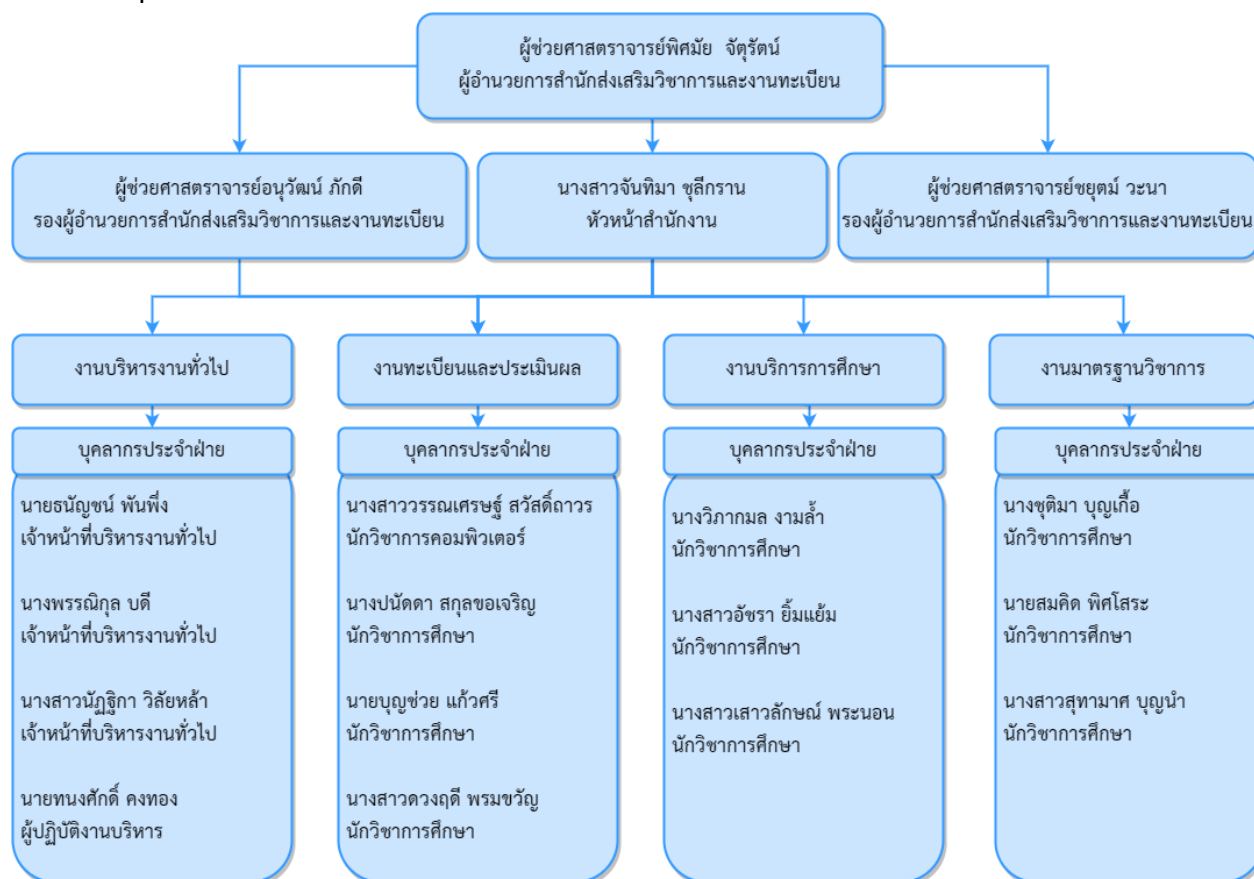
ผู้ช่วยศาสตราจารย์พิศมัย จัตุรัตน์
ผู้อำนวยการสำนักส่งเสริมวิชาการและงานทะเบียน

ผู้ช่วยศาสตราจารย์อนุวัฒน์ ภักดี
รองผู้อำนวยการสำนักส่งเสริมวิชาการและงานทะเบียน

นางสาวจันทิมา ชุลีกราน
หัวหน้าสำนักงาน

ผู้ช่วยศาสตราจารย์ขยุตม์ วะนา
รองผู้อำนวยการสำนักส่งเสริมวิชาการและงานทะเบียน

งานบริหารงานทั่วไป

บุคลากรประจำฝ่าย

นายธนัญชน์ พันพึ่ง
เจ้าหน้าที่บริหารงานทั่วไป

นางพรรณิกุล บดี
เจ้าหน้าที่บริหารงานทั่วไป

นางสาวนัฏฐิกา วิลัยหล้า
เจ้าหน้าที่บริหารงานทั่วไป

นายทนงศักดิ์ คงทอง
ผู้ปฏิบัติงานบริหาร

งานทะเบียนและประเมินผล

บุคลากรประจำฝ่าย

นางสาววรรณเศรษฐ์ สวัสดิ์ถาวร
นักวิชาการคอมพิวเตอร์

นางปนัดดา สกุลขอเจริญ
นักวิชาการศึกษา

นายบุญช่วย แก้วศรี
นักวิชาการศึกษา

นางสาวดวงฤดี พรมขวัญ
นักวิชาการศึกษา

งานบริการการศึกษา

บุคลากรประจำฝ่าย

นางวิภากมล งามล้ำ
นักวิชาการศึกษา

นางสาวอัชรา ยิ้มแย้ม
นักวิชาการศึกษา

นางสาวเสาวลักษณ์ พระนอน
นักวิชาการศึกษา

งานมาตรฐานวิชาการ

บุคลากรประจำฝ่าย

นางชุติมา บุญเกื้อ
นักวิชาการศึกษา

นายสมคิด พิศโสระ
นักวิชาการศึกษา

นางสาวสุทามาศ บุญนำ
นักวิชาการศึกษา